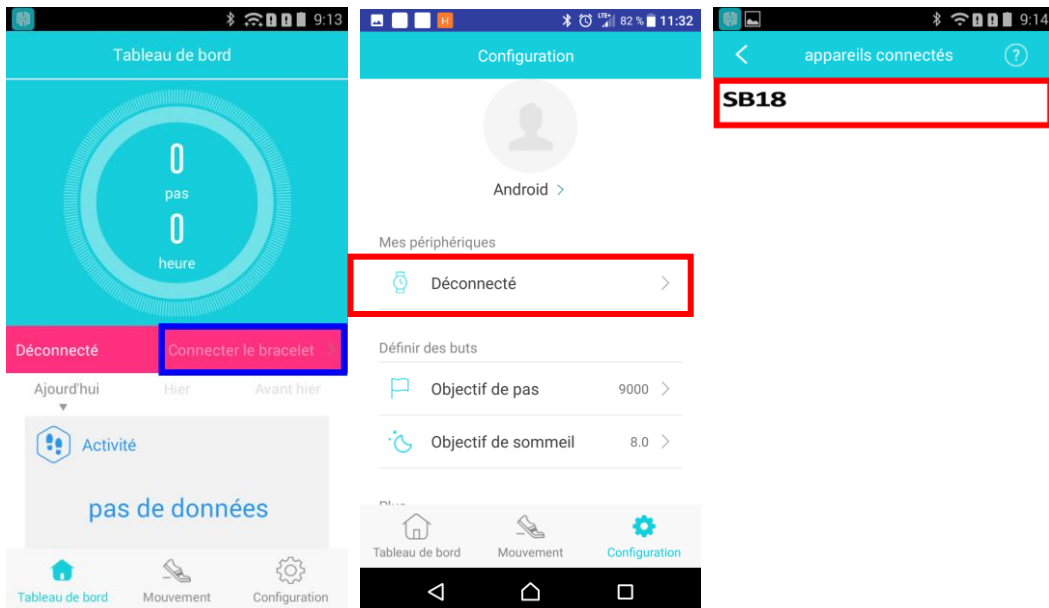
9:13

Tableau de bord

0
pas
0
heure

Déconnecté
Connecter le bracelet >

Ajourd'hui
Hier
Avant hier

Activité

pas de données

Tableau de bord
Mouvement
Configuration

82 % 11:32

Configuration

Android >

Mes périphériques

Déconnecté >

Définir des buts

Objectif de pas 9000 >

Objectif de sommeil 8.0 >

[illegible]

Tableau de bord
Mouvement
Configuration

9:14

< appareils connectés ?

SB18